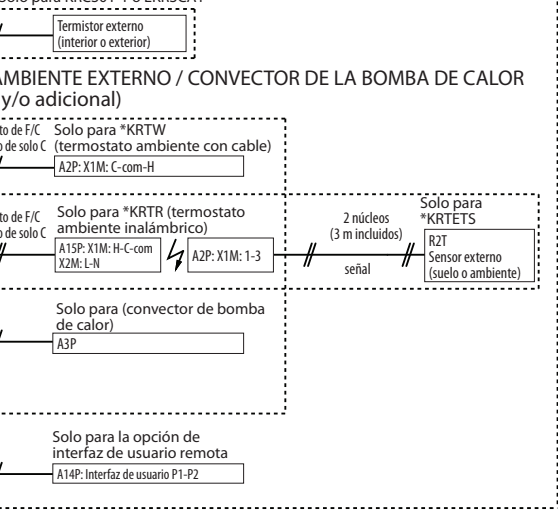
Solo para KRCS01-1 o EKRSCA1

Termistor externo (interior o exterior)

AMBIENTE EXTERNO / CONVECTOR DE LA BOMBA DE CALOR y/o adicional)

to de F/C o de solo C

Solo para *KRTW (termostato ambiente con cable)

A2P: X1M: C-com-H

to de F/C o de solo C

Solo para *KRTR (termostato ambiente inalámbrico)

A15P: X1M: H-C-com X2M: L-N

A2P: X1M: 1-3

2 núcleos (3 m incluidos)

señal

Solo para *KRTETS

R2T Sensor externo (suelo o ambiente)

Solo para (convector de bomba de calor)

A3P

Solo para la opción de interfaz de usuario remota

A14P: Interfaz de usuario P1-P2